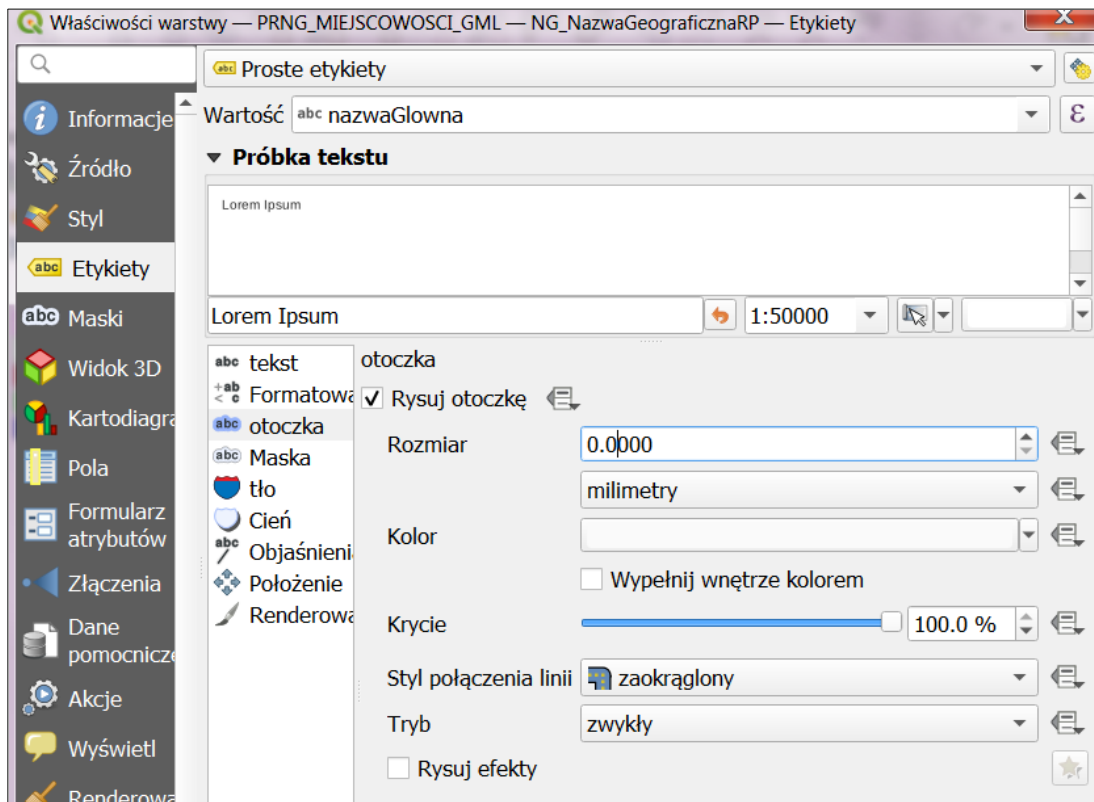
Właściwości warstwy — PRNG_MIEJSCOWOSCI_GML — NG_NazwaGeograficznaRP — Etykiety

Informacje
Źródło
Styl
Etykiety
Maski
Widok 3D
Kartodiagra
Pola
Formularz atrybutów
Złączenia
Dane pomocnicze
Akcje
Wyświetl
Renderowa

Proste etykiety
Wartość abc nazwaGlowna
Próbka tekstu
Lorem Ipsum
Lorem Ipsum
1:50000

abc tekst
Formatowa
otoczka
Maska
tło
Cień
Objaśnienia
Położenie
Renderowa

otoczka
✓ Rysuj otoczkę
Rozmiar 0.0000
milimetry
Kolor
Wypełnij wnętrze kolorem
Krycie 100.0 %
Styl połączenia linii zaokrąglony
Tryb zwykły
Rysuj efekty